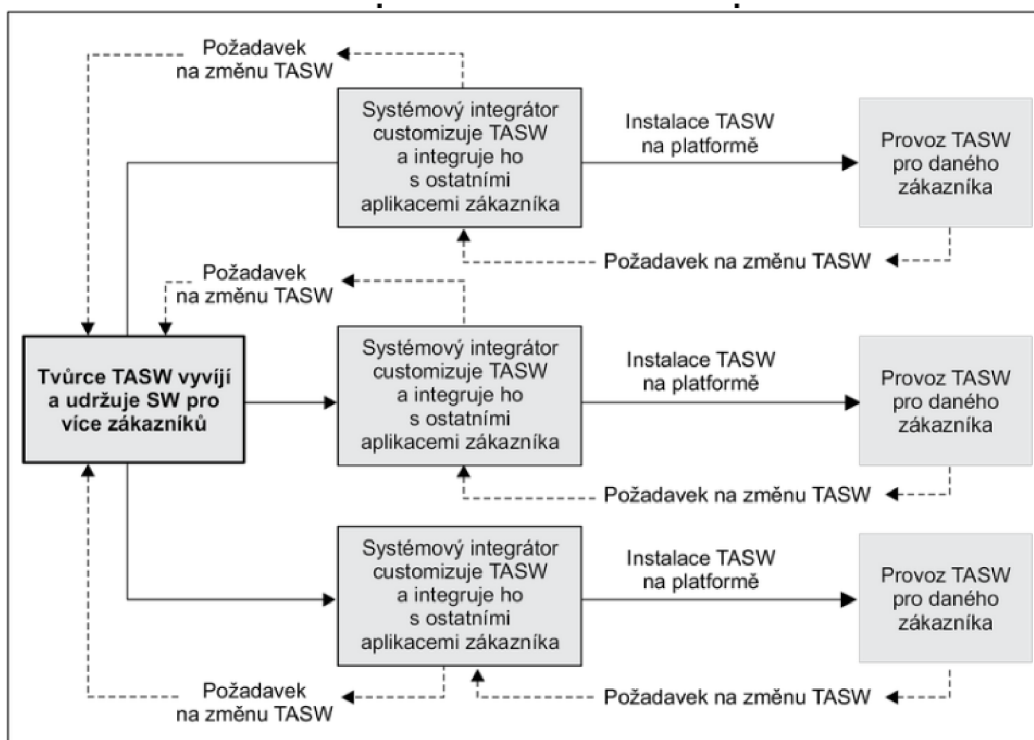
Požadavek na změnu TASW

Systémový integrátor customizuje TASW a integruje ho s ostatními aplikacemi zákazníka

Instalace TASW na platformě

Provoz TASW pro daného zákazníka

Požadavek na změnu TASW

Požadavek na změnu TASW

Tvůrce TASW vyvíjí a udržuje SW pro více zákazníků

Systémový integrátor customizuje TASW a integruje ho s ostatními aplikacemi zákazníka

Instalace TASW na platformě

Provoz TASW pro daného zákazníka

Požadavek na změnu TASW

Systémový integrátor customizuje TASW a integruje ho s ostatními aplikacemi zákazníka

Instalace TASW na platformě

Provoz TASW pro daného zákazníka

Požadavek na změnu TASW

Požadavek na změnu TASW